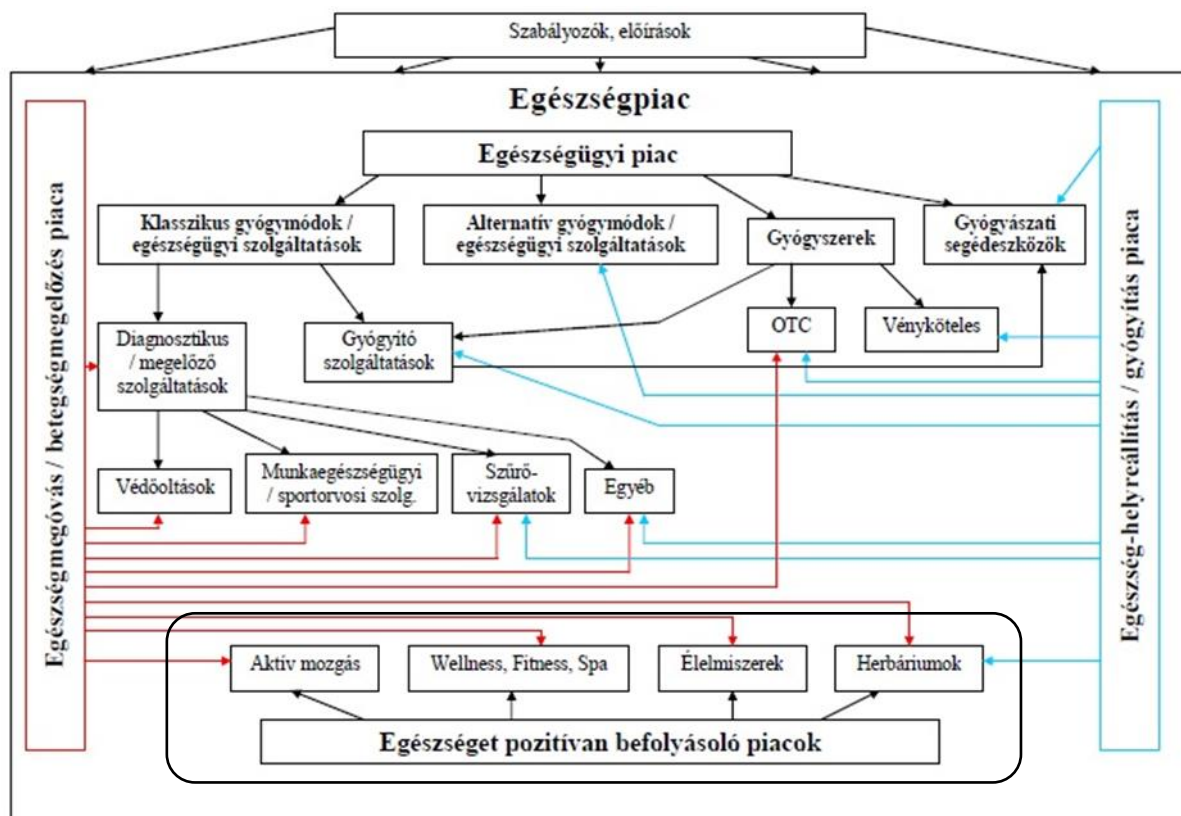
Szabályozók, előírások

Egészségpiac

Egészségmegóvás / betegségmegelőzés piaca

Egészség-helyreállítás / gyógyítás piaca

Egészségügyi piac

Klasszikus gyógymódok / egészségügyi szolgáltatások

Alternatív gyógymódok / egészségügyi szolgáltatások

Gyógyszerek

Gyógyászati segédeszközök

Diagnosztikus / megelőző szolgáltatások

Gyógyító szolgáltatások

OTC

Vényköteles

Védőoltások

Munkaegészségügyi / sportorvosi szolg.

Szűrő-vizsgálatok

Egyéb

Aktív mozgás

Wellness, Fitness, Spa

Élelmiszerek

Herbáriumok

Egészséget pozitívan befolyásoló piacok